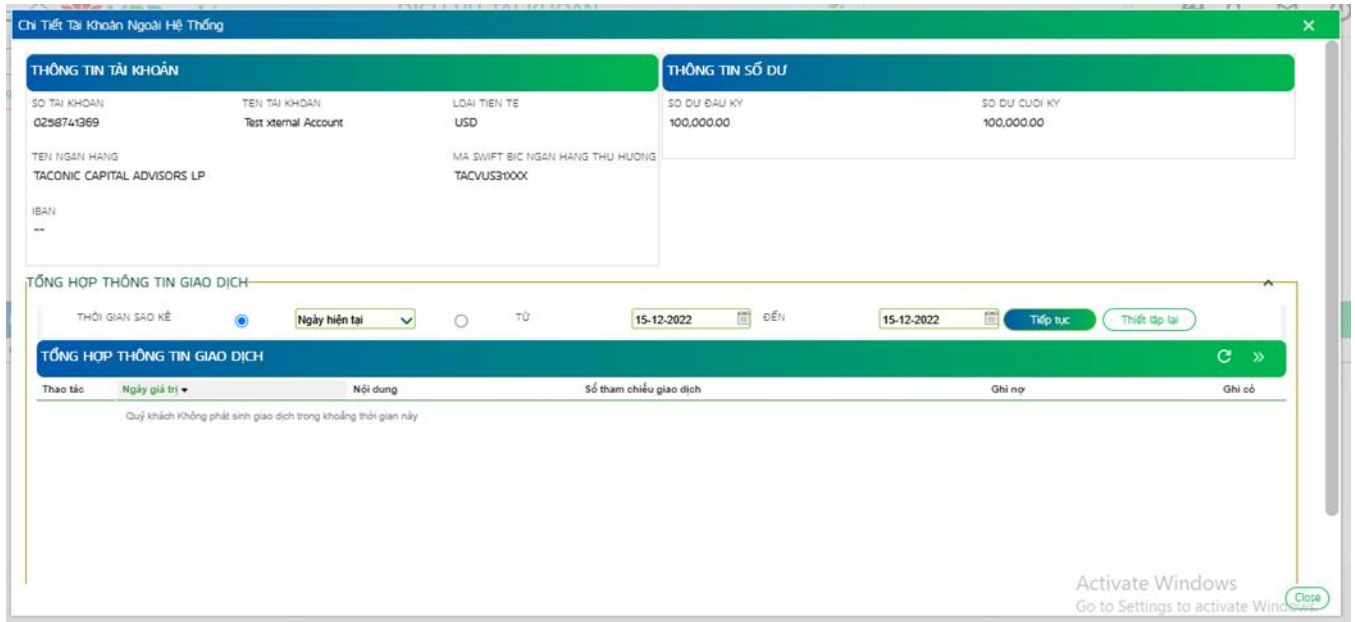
Chi Tiết Tài Khoản Ngoài Hệ Thống

THÔNG TIN TÀI KHOẢN

SO TAI KHOAN
0258741369

TEN TAI KHOAN
Test xternal Account

LOAI TIEN TE
USD

TEN NGAN HANG
TACONIC CAPITAL ADVISORS LP

MA SWIFT BIC NGAN HANG THU HUONG
TACVUS31XXX

IBAN
--

THÔNG TIN SỐ DƯ

SO DU DAU KY
100,000.00

SO DU CUOI KY
100,000.00

TỔNG HỢP THÔNG TIN GIAO DỊCH

THỜI GIAN SAO KÊ | Ngày hiện tại | TỪ | 15-12-2022 | ĐẾN | 15-12-2022 | Tiếp tục | Thiết lập lại

TỔNG HỢP THÔNG TIN GIAO DỊCH

| Thao tác | Ngày giá trị | Nội dung | Số tham chiếu giao dịch | Ghi nợ | Ghi có |
|---|---|---|---|---|---|
| | Quý khách Không phát sinh giao dịch trong khoảng thời gian này | | | | |

Activate Windows
Go to Settings to activate Windows.

Close